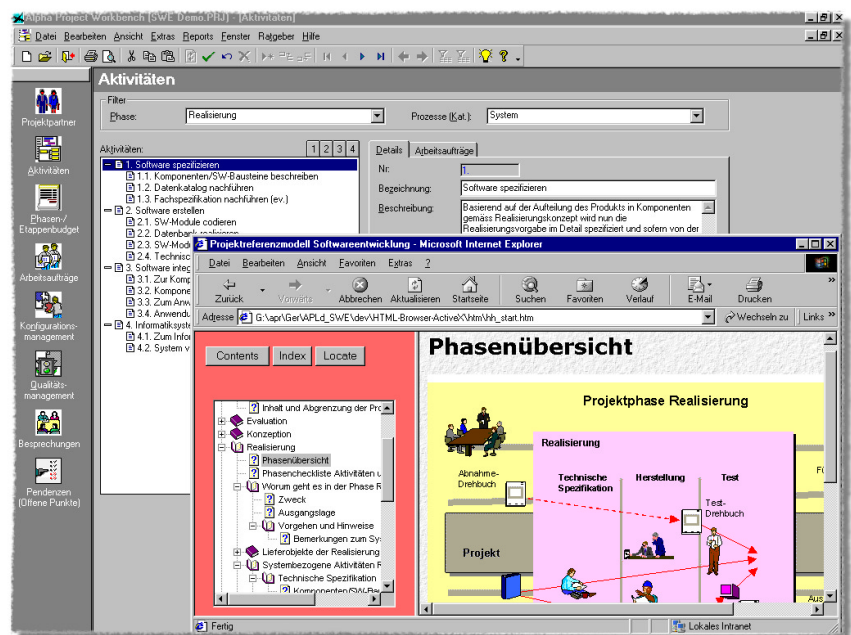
Alpha Project Workbench [SWE Demo.PRJ] - [Aktivitäten]

Datei Bearbeiten Ansicht Extras Reports Fenster Ratgeber Hilfe

Aktivitäten

Projektpartner
Aktivitäten
Phasen-/ Etappenbudget
Arbeitsaufträge
Konfigurations-management
Qualitäts-management
Besprechungen
Pendenzen (Offene Punkte)

Filter
Phase: Realisierung
Prozesse (Kat.): System

Aktivitäten: 1 2 3 4
1. Software spezifizieren
1.1. Komponenten/SW-Bausteine beschreiben
1.2. Datenkatalog nachführen
1.3. Fachspezifikation nachführen (ev.)
2. Software erstellen
2.1. SW-Module codieren
2.2. Datenbank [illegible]
2.3. SW-Mod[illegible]
2.4. Technisc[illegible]
3. Software integ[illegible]
3.1. Zur Komp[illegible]
3.2. Kompone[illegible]
3.3. Zum Anw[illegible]
3.4. Anwendu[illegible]
4. Informatiksyste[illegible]
4.1. Zum Infor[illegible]
4.2. System v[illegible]

Details Arbeitsaufträge
Nr: 1.
Bezeichnung: Software spezifizieren
Beschreibung: Basierend auf der Aufteilung des Produkts in Komponenten gemäss Realisierungskonzept wird nun die Realisierungsvorgabe im Detail spezifiziert und sofern von der

Projektreferenzmodell Softwareentwicklung - Microsoft Internet Explorer
Datei Bearbeiten Ansicht Favoriten Extras ?
Zurück Vorwärts Abbrechen Aktualisieren Startseite Suchen Favoriten Verlauf E-Mail Drucken
Adresse G:\apr\Ger\APLd_SWE\dev\HTML-Browser-Active\X\htm\hh_start.htm Wechseln zu Links

Contents Index Locate

Inhalt und Abgrenzung der Pro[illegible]
Evaluation
Konzeption
Realisierung
Phasenübersicht
Phasencheckliste Aktivitäten u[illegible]
Worum geht es in der Phase R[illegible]
Zweck
Ausgangslage
Vorgehen und Hinweise
Bemerkungen zum Sy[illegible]
Lieferobjekte der Realisierung
Systembezogene Aktivitäten R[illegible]
Technische Spezifikation
Komponenten/SW-B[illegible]

Phasenübersicht

Projektphase Realisierung
Realisierung
Abnahme-Drehbuch
Technische Spezifikation
Herstellung
Test
Test-Drehbuch
Projekt
Fü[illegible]
Aus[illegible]

Fertig
Lokales Intranet